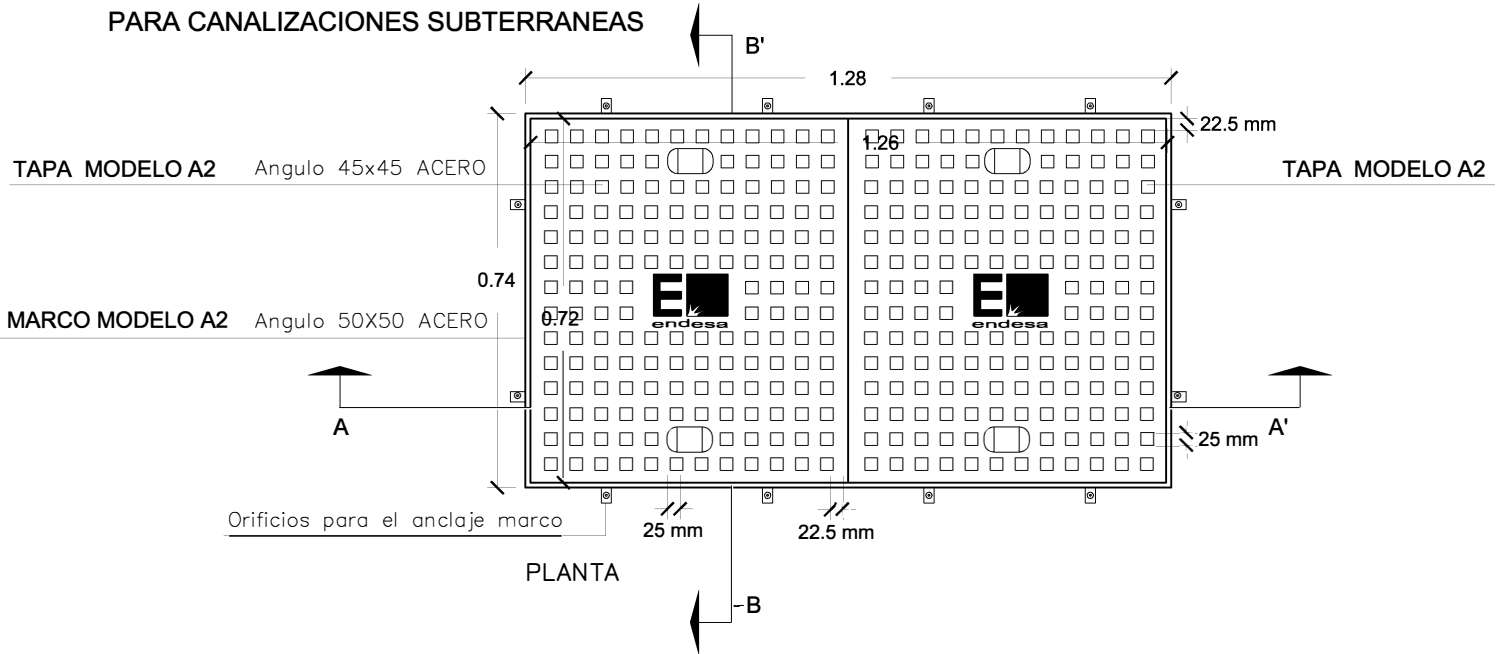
PARA CANALIZACIONES SUBTERRANEAS

B'

1.28

22.5 mm

1.26

TAPA MODELO A2 Angulo 45x45 ACERO

TAPA MODELO A2

0.74

MARCO MODELO A2 Angulo 50X50 ACERO

0.72

endesa

endesa

A

A'

25 mm

Orificios para el anclaje marco

25 mm

22.5 mm

PLANTA

B